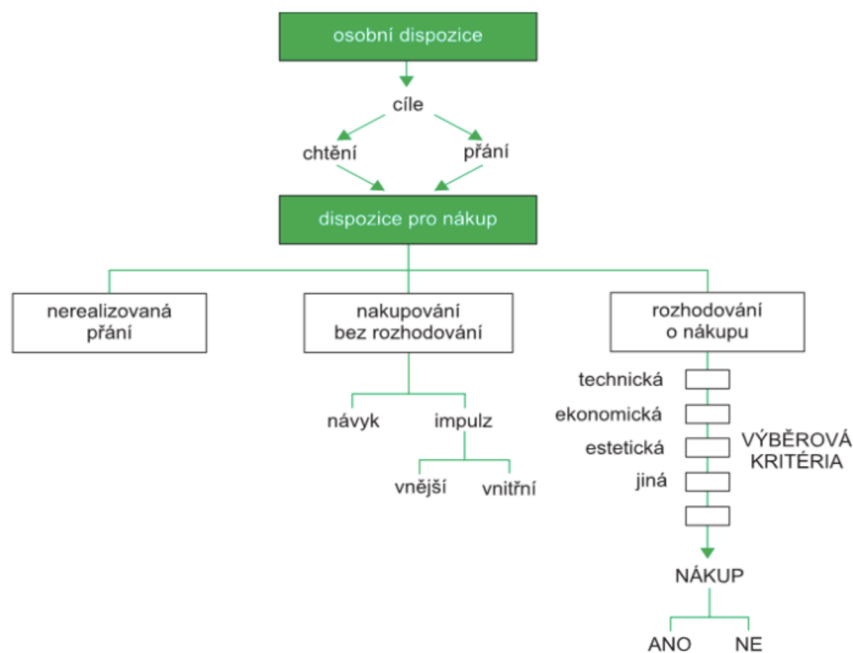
osobní dispozice

cíle

chtění

přání

dispozice pro nákup

nerealizovaná přání

nakupování bez rozhodování

rozhodování o nákupu

návyk

impulz

vnější

vnitřní

technická

ekonomická

estetická

jiná

VÝBĚROVÁ KRITÉRIA

NÁKUP

ANO

NE